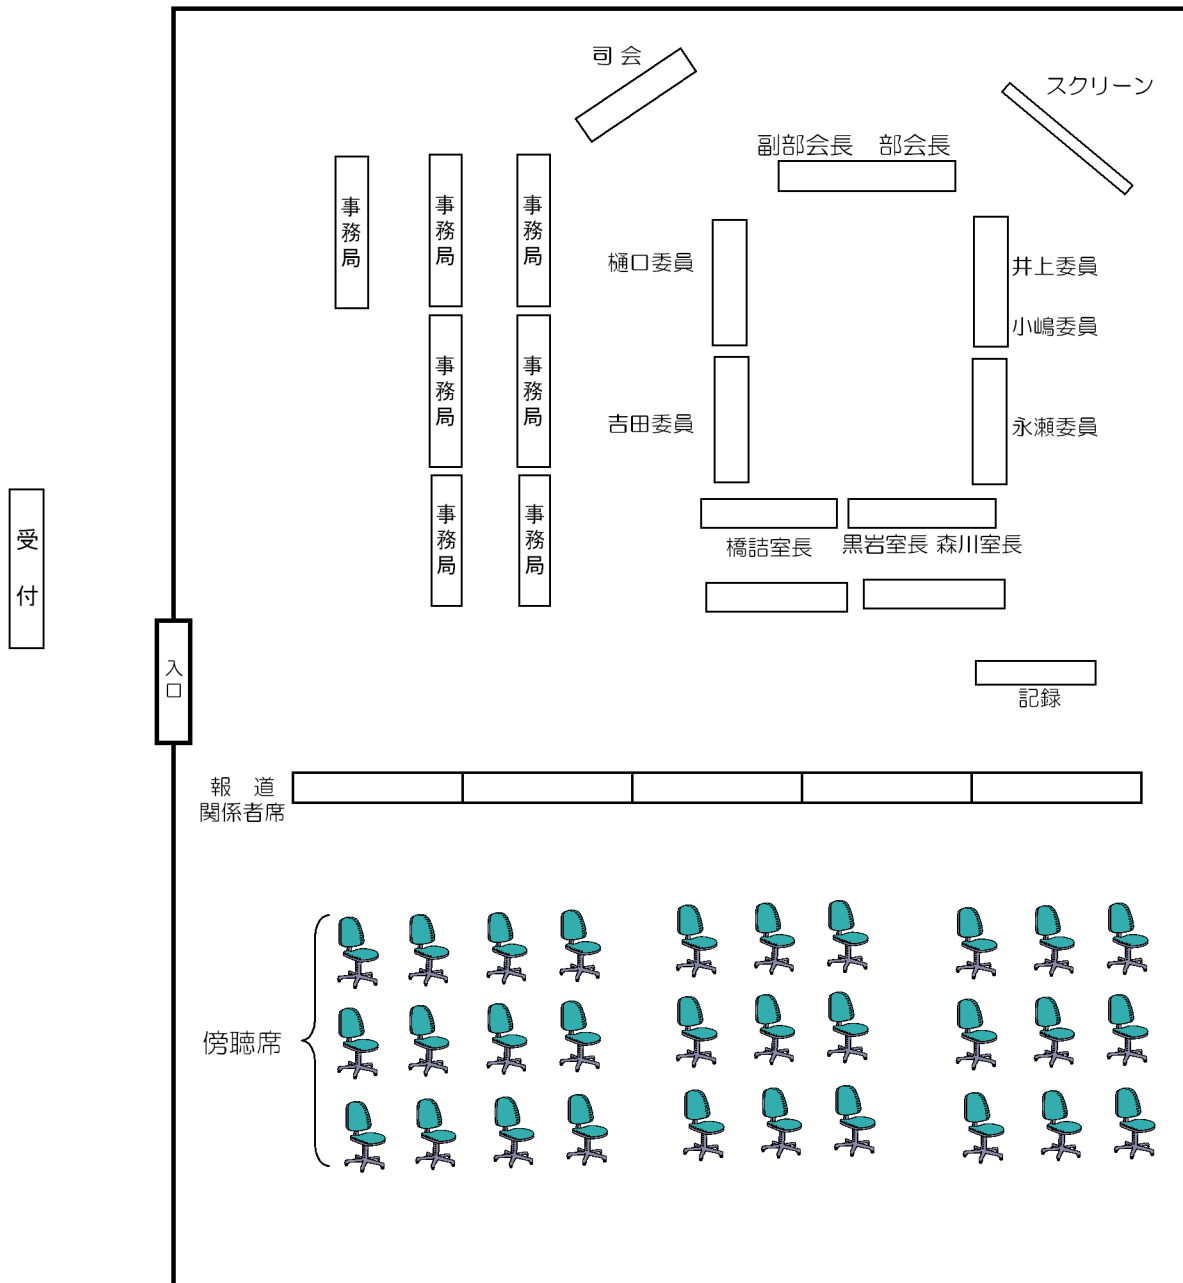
司会

スクリーン

副部会長　部会長

事務局

事務局

事務局

事務局

事務局

事務局

事務局

樋口委員

井上委員

小嶋委員

吉田委員

永瀬委員

橋詰室長

黒岩室長 森川室長

受付

入口

記録

報道関係者席

傍聴席